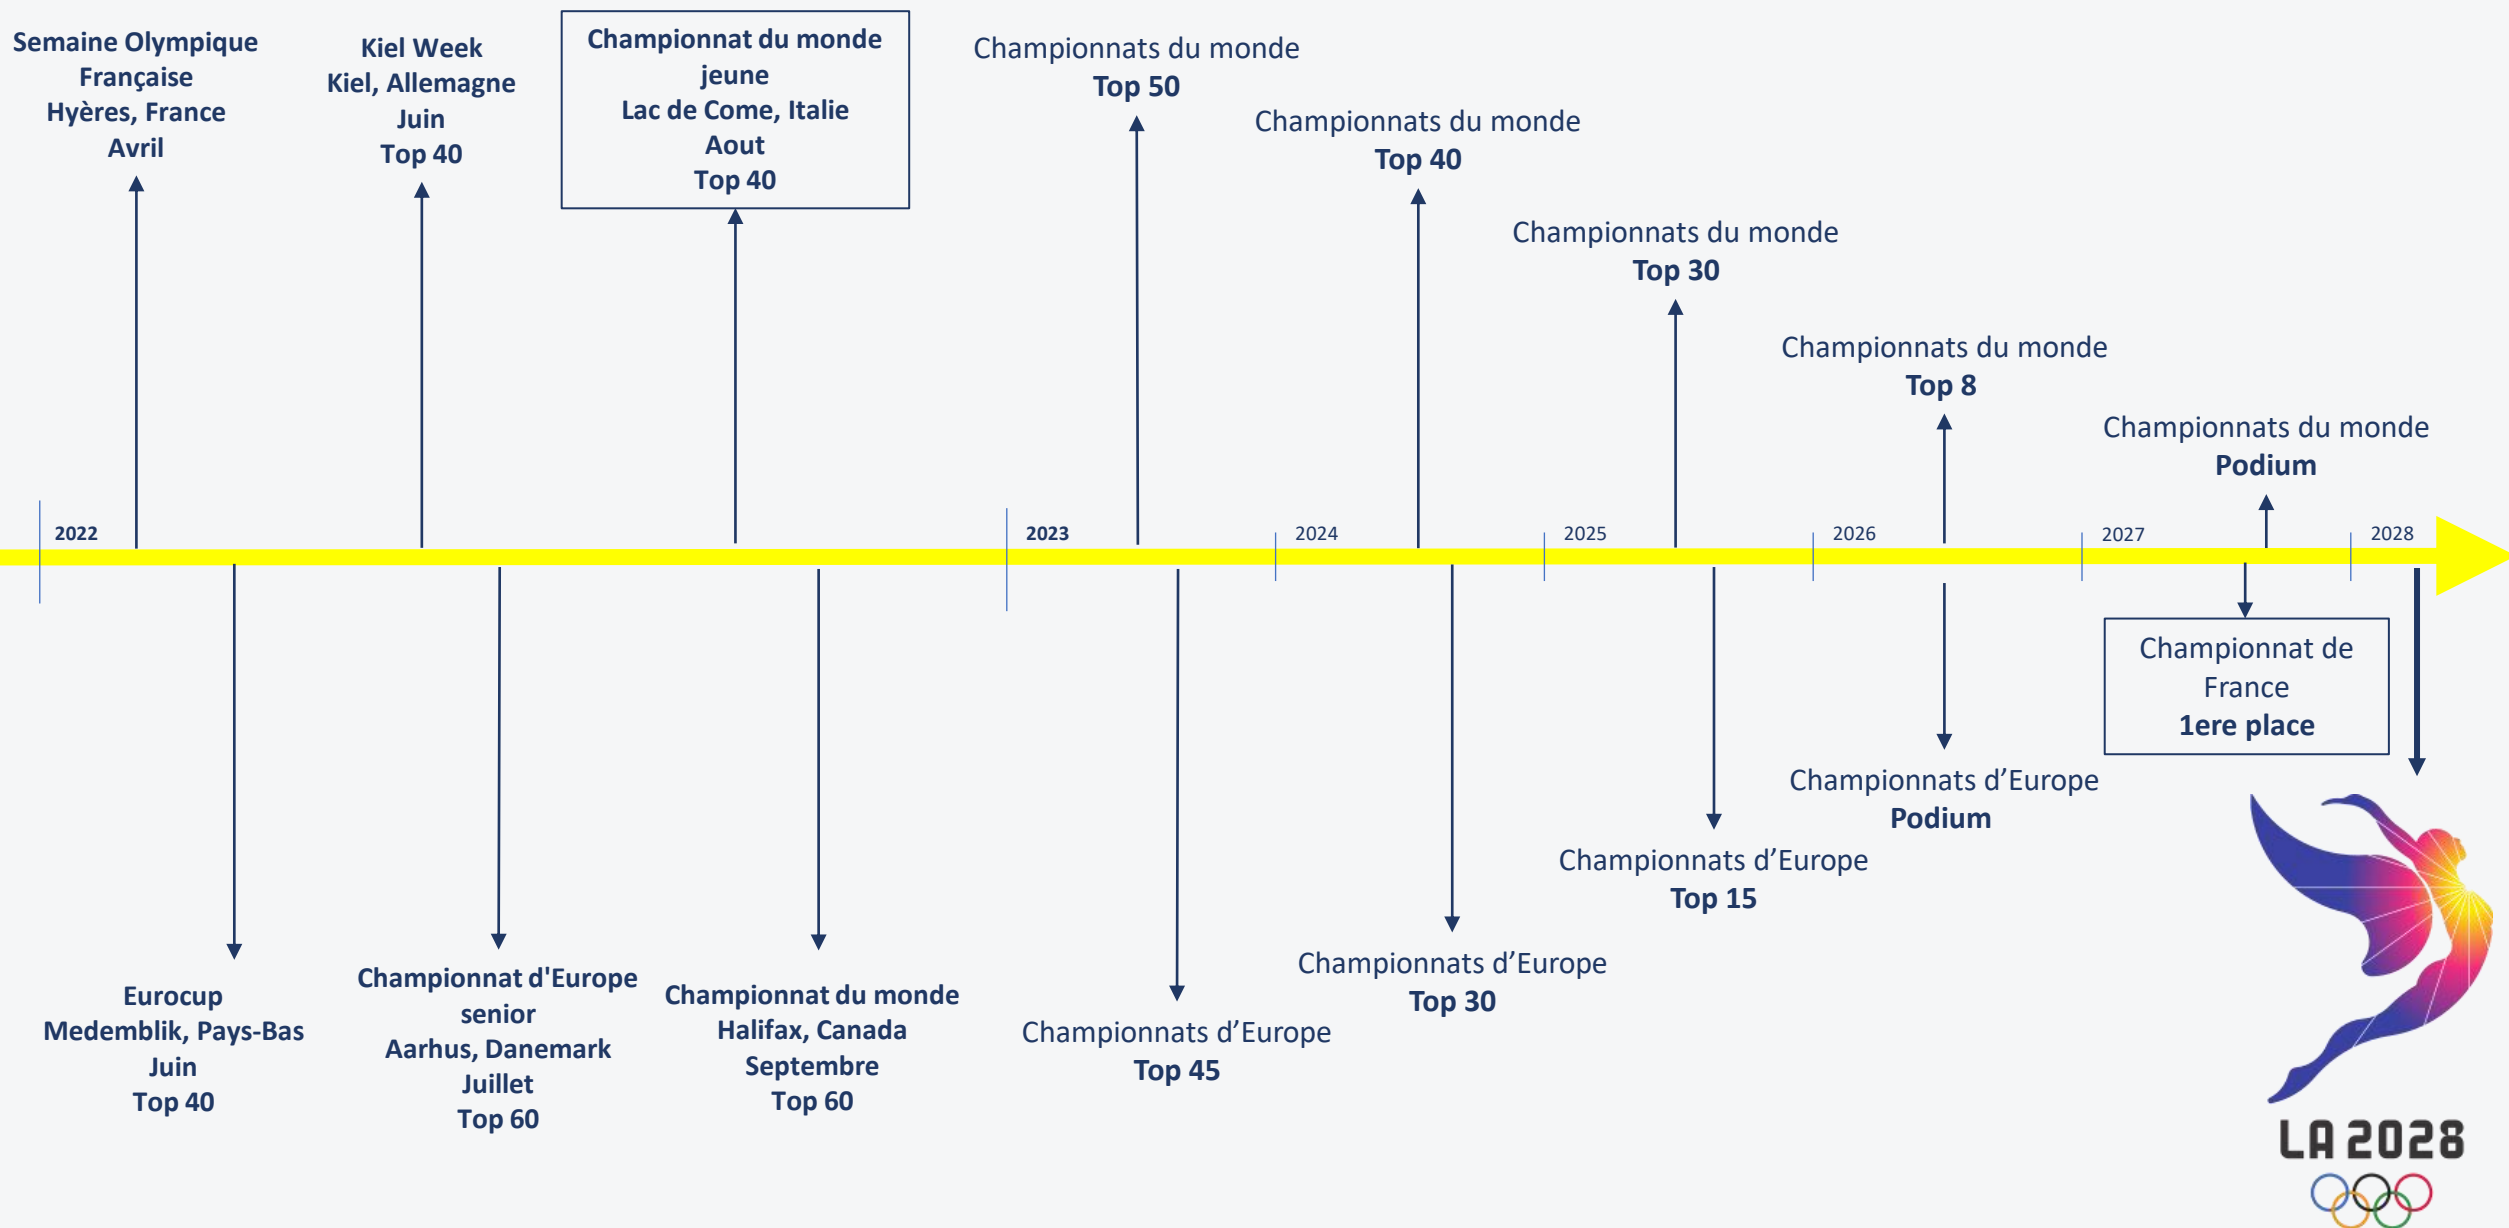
Semaine Olympique Française Hyères, France Avril

Kiel Week Kiel, Allemagne Juin Top 40

Championnat du monde jeune Lac de Come, Italie Aout Top 40

Championnats du monde Top 50

Championnats du monde Top 40

Championnats du monde Top 30

Championnats du monde Top 8

Championnats du monde Podium

2022

2023

2024

2025

2026

2027

2028

Eurocup Medemblik, Pays-Bas Juin Top 40

Championnat d'Europe senior Aarhus, Danemark Juillet Top 60

Championnat du monde Halifax, Canada Septembre Top 60

Championnats d'Europe Top 45

Championnats d'Europe Top 30

Championnats d'Europe Top 15

Championnats d'Europe Podium

Championnat de France 1ere place

LA 2028